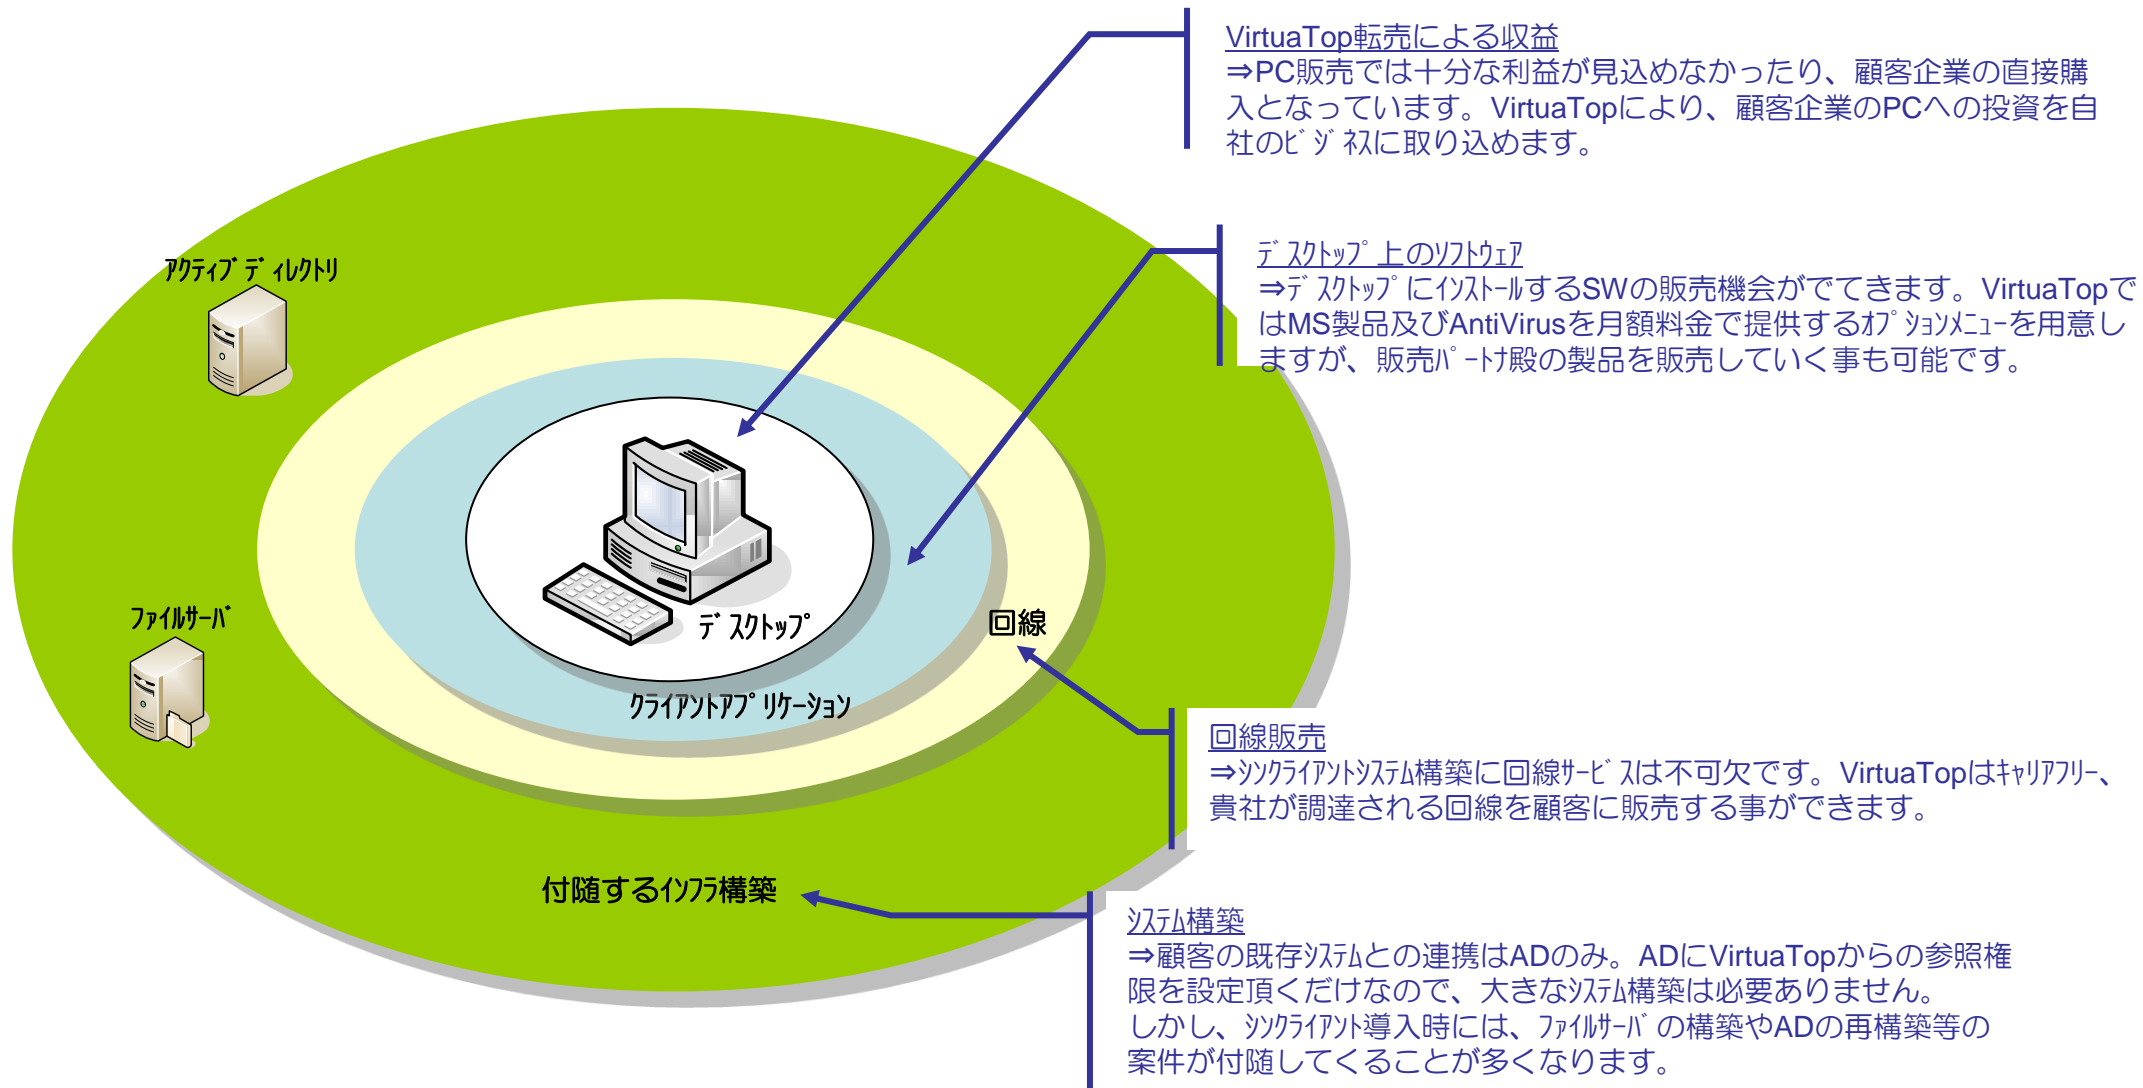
VirtuaTop転売による収益
⇒PC販売では十分な利益が見込めなかったり、顧客企業の直接購入となっています。VirtuaTopにより、顧客企業のPCへの投資を自社のビジネスに取り込めます。

デスクトップ上のソフトウェア
⇒デスクトップにインストールするSWの販売機会がでてきます。VirtuaTopではMS製品及びAntiVirusを月額料金で提供するオプションメニューを用意しますが、販売パートナ殿の製品を販売していく事も可能です。

アクティブディレクトリ

ファイルサーバ

デスクトップ

クライアントアプリケーション

回線

回線販売
⇒シンクライアントシステム構築に回線サービスは不可欠です。VirtuaTopはキャリアフリー、貴社が調達される回線を顧客に販売する事ができます。

付随するインフラ構築

システム構築
⇒顧客の既存システムとの連携はADのみ。ADにVirtuaTopからの参照権限を設定頂くだけなので、大きなシステム構築は必要ありません。
しかし、シンクライアント導入時には、ファイルサーバの構築やADの再構築等の案件が付随してくることが多くなります。